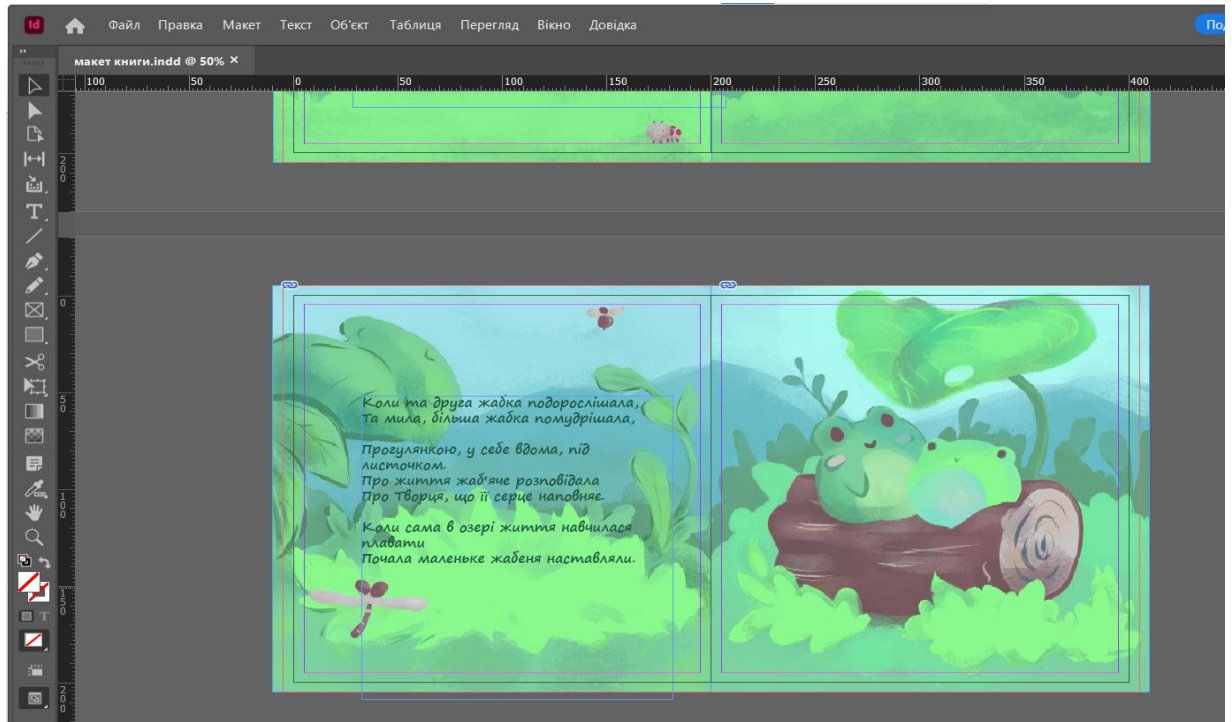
Id Файл Правка Макет Текст Об'єкт Таблиця Перегляд Вікно Довідка

Под

макет книги.indd @ 50% ×

100 50 0 50 100 150 200 250 300 350 400

Коли та друга жабка подорослішала,
Та мила, більша жабка помудрішала,

Прогулянкою, у себе вдома, під листочком.
Про життя жаб'яче розповідала
Про Творця, що її серце наповнює.

Коли сама в озері життя навчилася плавати
Почала маленьке жабеня наставляли.